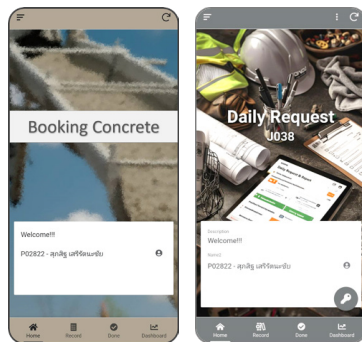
Booking Concrete

Welcome!!!

P02822 - สุทธิสิทธิ์ เสรีรัตนะชัย

Home Record Done Dashboard

Daily Request
J038

Description
Welcome!!!

Name
P02822 - สุทธิสิทธิ์ เสรีรัตนะชัย

Home Record Done Dashboard